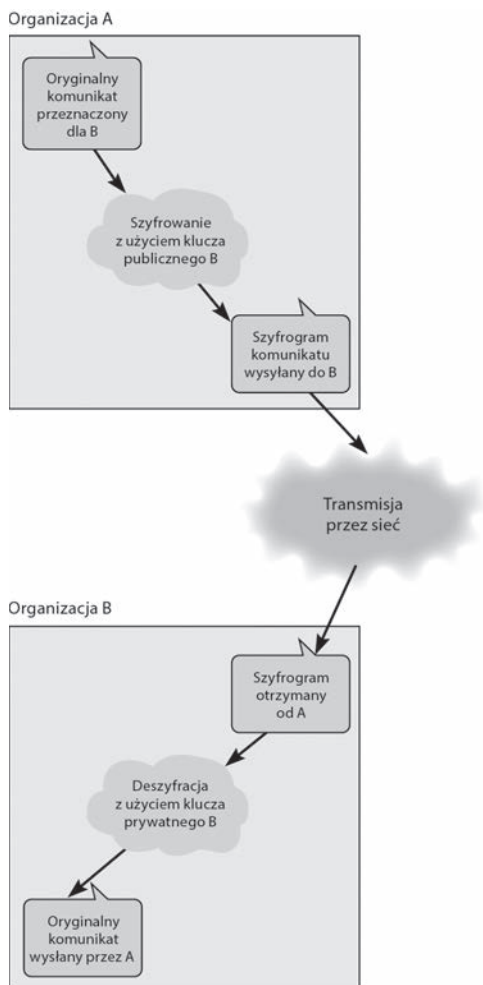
Organizacja A

Oryginalny komunikat przeznaczony dla B

Szyfrowanie z użyciem klucza publicznego B

Szyfrogram komunikatu wysyłany do B

Transmisja przez sieć

Organizacja B

Szyfrogram otrzymany od A

Deszyfracja z użyciem klucza prywatnego B

Oryginalny komunikat wysłany przez A